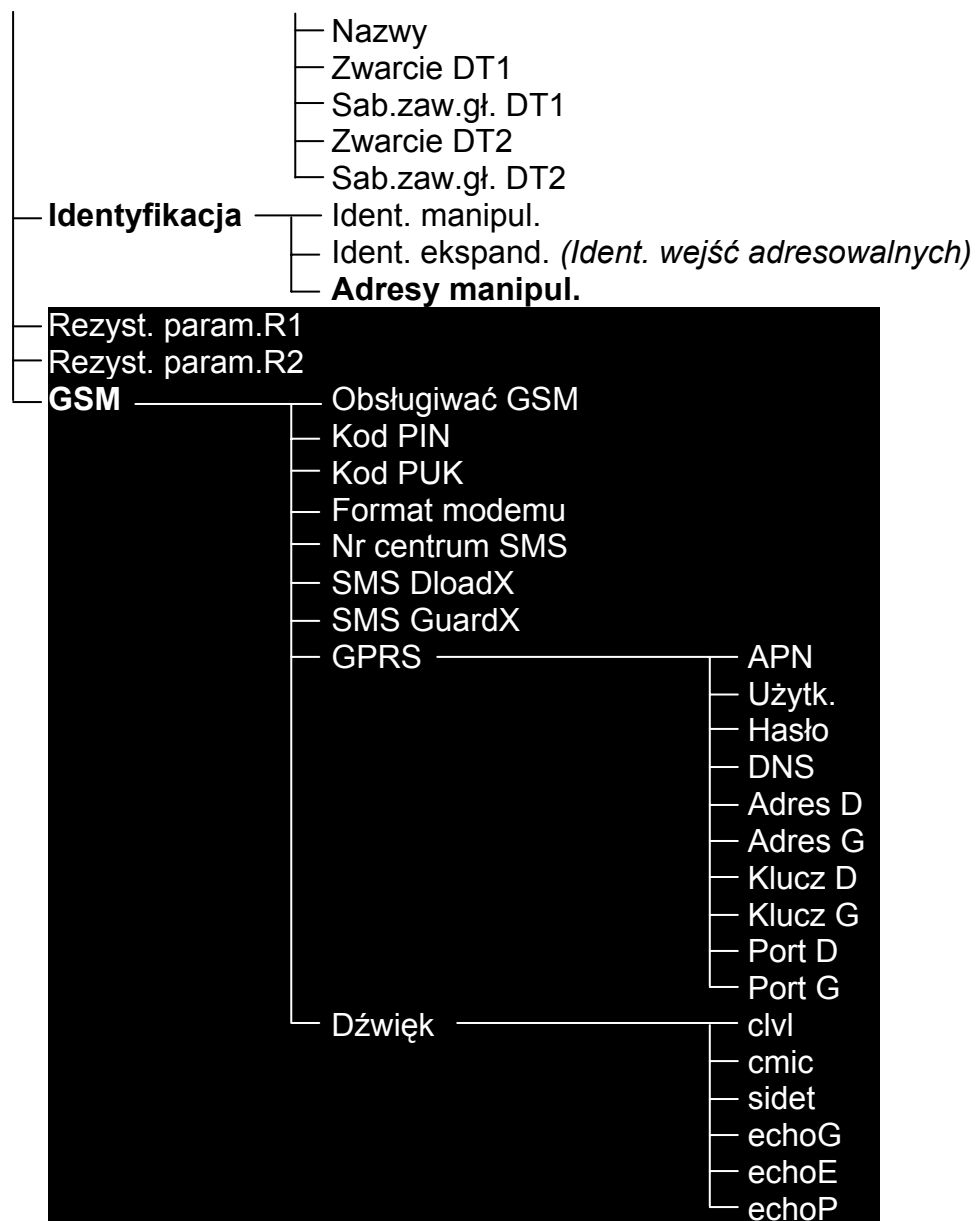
Nazwy
Zwarcie DT1
Sab.zaw.gł. DT1
Zwarcie DT2
Sab.zaw.gł. DT2
Identyfikacja
Ident. manipul.
Ident. ekspand. *(Ident. wejść adresowalnych)*
Adresy manipul.
Rezyst. param.R1
Rezyst. param.R2
GSM
Obsługiwać GSM
Kod PIN
Kod PUK
Format modemu
Nr centrum SMS
SMS DloadX
SMS GuardX
GPRS
APN
Użytk.
Hasło
DNS
Adres D
Adres G
Klucz D
Klucz G
Port D
Port G
Dźwięk
clvl
cmic
sidet
echoG
echoE
echoP